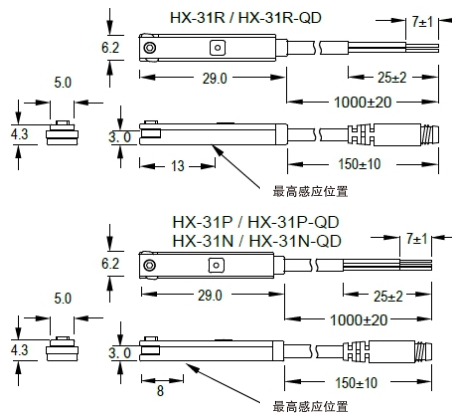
HX-31R / HX-31R-QD

6.2

7±1

29.0

25±2

5.0

1000±20

4.3

3.0

13

150±10

最高感应位置

HX-31P / HX-31P-QD
HX-31N / HX-31N-QD

6.2

7±1

29.0

25±2

5.0

1000±20

4.3

3.0

8

150±10

最高感应位置